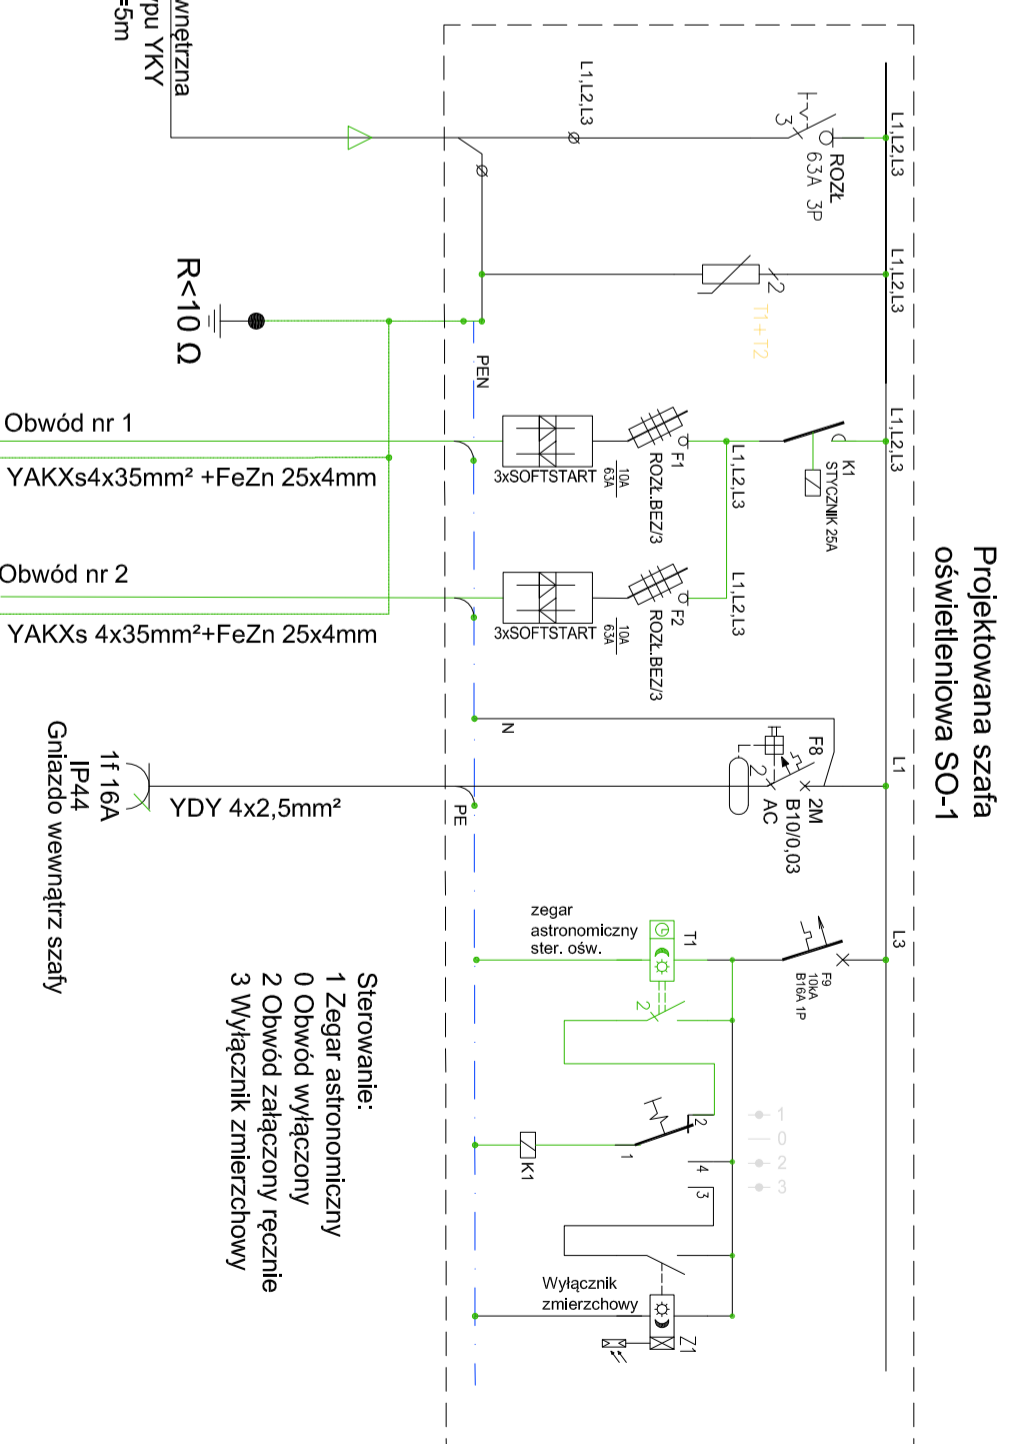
wnętrzna
pu YKY
=5m

Projektowana szafa
oświetleniowa SO-1

L1,L2,L3
L1,L2,L3
L1,L2,L3
L1,L2,L3
ROZŁ
63A 3P
3
2
T1÷T2
R<10 Ω
PEN
Obwód nr 1
YAKXs4x35mm² +FeZn 25x4mm
3xSOFTSTART
10A
63A
F1
ROZŁ.BEZ/3
L1,L2,L3
K1
STYCZNIK 25A
Obwód nr 2
YAKXs 4x35mm²+FeZn 25x4mm
3xSOFTSTART
10A
63A
F2
ROZŁ.BEZ/3
L1,L2,L3
N
F8
2M
B10/0,03
AC
L1
YDY 4x2,5mm²
PE
1f 16A
IP44
Gniazdo wewnątrz szafy
zegar
astronomiczny
ster. ośw.
T1
2
F9
10kA
B16A 1P
L3
1
0
2
3
2
1
4
3
K1
Sterowanie:
1 Zegar astronomiczny
0 Obwód wyłączony
2 Obwód załączony ręcznie
3 Wyłącznik zmierzchowy
Wyłącznik
zmierzchowy
Z1